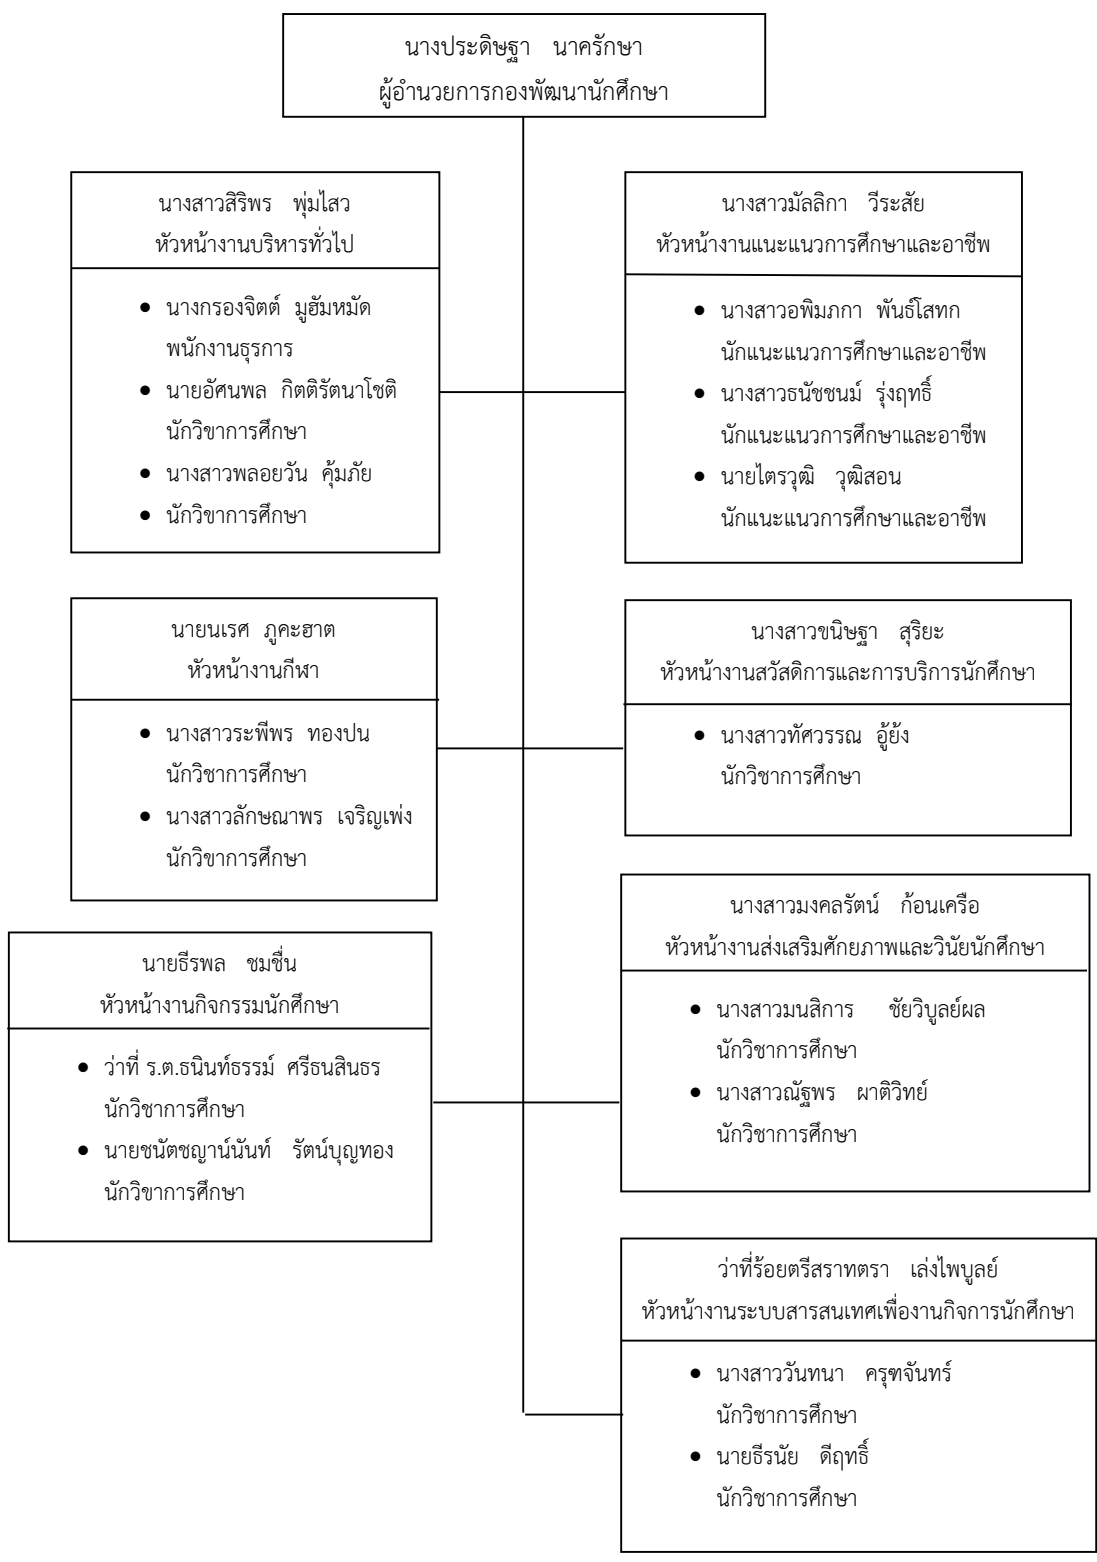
นางประดิษฐา นาครักษา
ผู้อำนวยการกองพัฒนานักศึกษา

นางสาวสิริพร พุ่มไสว
หัวหน้างานบริหารทั่วไป

- นางกรองจิตต์ มูฮัมหมัด พนักงานธุรการ
- นายอัศนพล กิตติรัตนาโชติ นักวิชาการศึกษา
- นางสาวพลอยวัน คุ้มภัย
- นักวิชาการศึกษา

นางสาวมัลลิกา วีระสัย
หัวหน้างานแนะแนวการศึกษาและอาชีพ

- นางสาวอพิมภกา พันธ์โสทก นักแนะแนวการศึกษาและอาชีพ
- นางสาวธนัชชนม์ รุ่งฤทธิ์ นักแนะแนวการศึกษาและอาชีพ
- นายไตรวุฒิ วุฒิสอน นักแนะแนวการศึกษาและอาชีพ

นายนเรศ ภูคะฮาต
หัวหน้างานกีฬา

- นางสาวระพีพร ทองปน นักวิชาการศึกษา
- นางสาวลักษณาพร เจริญเพ่ง นักวิชาการศึกษา

นางสาวขนิษฐา สุริยะ
หัวหน้างานสวัสดิการและการบริการนักศึกษา

- นางสาวทัศวรรณ อู้ย้ง นักวิชาการศึกษา

นายธีรพล ชมชื่น
หัวหน้างานกิจกรรมนักศึกษา

- ว่าที่ ร.ต.ธนินท์ธรรม์ ศรีธนสินธร นักวิชาการศึกษา
- นายชนัตชญาน์นันท์ รัตน์บุญทอง นักวิชาการศึกษา

นางสาวมงคลรัตน์ ก้อนเครือ
หัวหน้างานส่งเสริมศักยภาพและวินัยนักศึกษา

- นางสาวมนสิการ ชัยวิบูลย์ผล นักวิชาการศึกษา
- นางสาวณัฐพร ผาติวิทย์ นักวิชาการศึกษา

ว่าที่ร้อยตรีสราทตรา เล่งไพบูลย์
หัวหน้างานระบบสารสนเทศเพื่องานกิจการนักศึกษา

- นางสาววันทนา ครุฑจันทร์ นักวิชาการศึกษา
- นายธีรนัย ดีฤทธิ์ นักวิชาการศึกษา